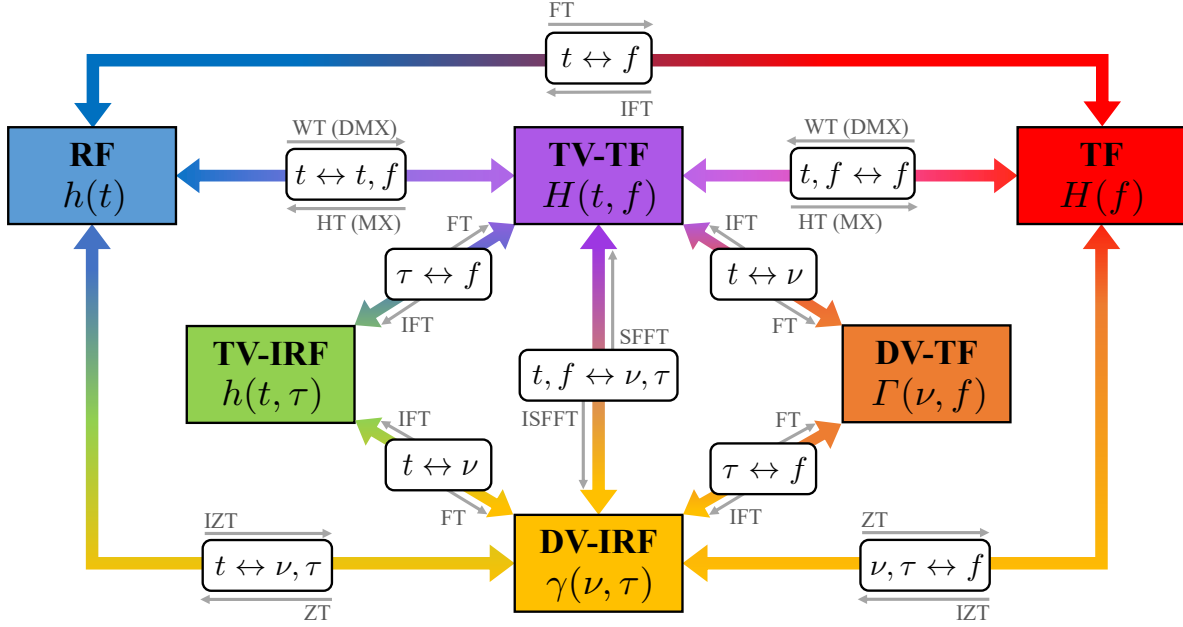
FT
$t \leftrightarrow f$
IFT

RF
$h(t)$

WT (DMX)
$t \leftrightarrow t, f$
HT (MX)

TV-TF
$H(t, f)$

WT (DMX)
$t, f \leftrightarrow f$
HT (MX)

TF
$H(f)$

FT
$\tau \leftrightarrow f$
IFT

IFT
$t \leftrightarrow \nu$
FT

TV-IRF
$h(t, \tau)$

SFFT
$t, f \leftrightarrow \nu, \tau$
ISFFT

DV-TF
$\Gamma(\nu, f)$

IFT
$t \leftrightarrow \nu$
FT

FT
$\tau \leftrightarrow f$
IFT

IZT
$t \leftrightarrow \nu, \tau$
ZT

DV-IRF
$\gamma(\nu, \tau)$

ZT
$\nu, \tau \leftrightarrow f$
IZT